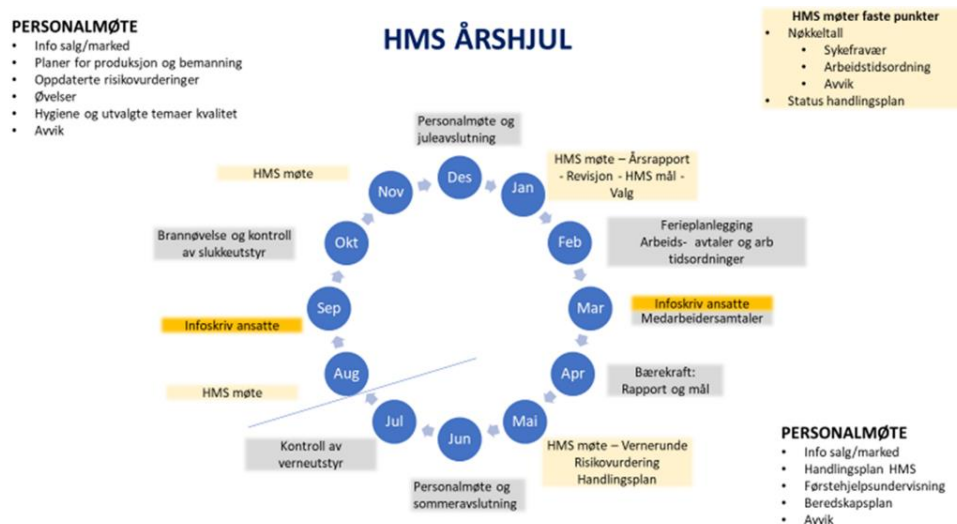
PERSONALMØTE
- Info salg/marked
- Planer for produksjon og bemanning
- Oppdaterte risikovurderinger
- Øvelser
- Hygiene og utvalgte temaer kvalitet
- Avvik

HMS ÅRSHJUL

HMS møter faste punkter
- Nøkkeltall
  - Sykefravær
  - Arbeidstidsordning
  - Avvik
- Status handlingsplan

Personalmøte og juleavslutning

Des

HMS møte – Årsrapport - Revisjon - HMS mål - Valg

Jan

HMS møte

Nov

Feb

Ferieplanlegging Arbeids- avtaler og arb tidsordninger

Brannøvelse og kontroll av slukkeutstyr

Okt

Mar

Infoskriv ansatte
Medarbeidersamtaler

Sep

Infoskriv ansatte

Apr

Bærekraft: Rapport og mål

Aug

HMS møte

Mai

Jul

Jun

Kontroll av verneutstyr

HMS møte – Vernerunde Risikovurdering Handlingsplan

Personalmøte og sommeravslutning

PERSONALMØTE
- Info salg/marked
- Handlingsplan HMS
- Førstehjelpsundervisning
- Beredskapsplan
- Avvik